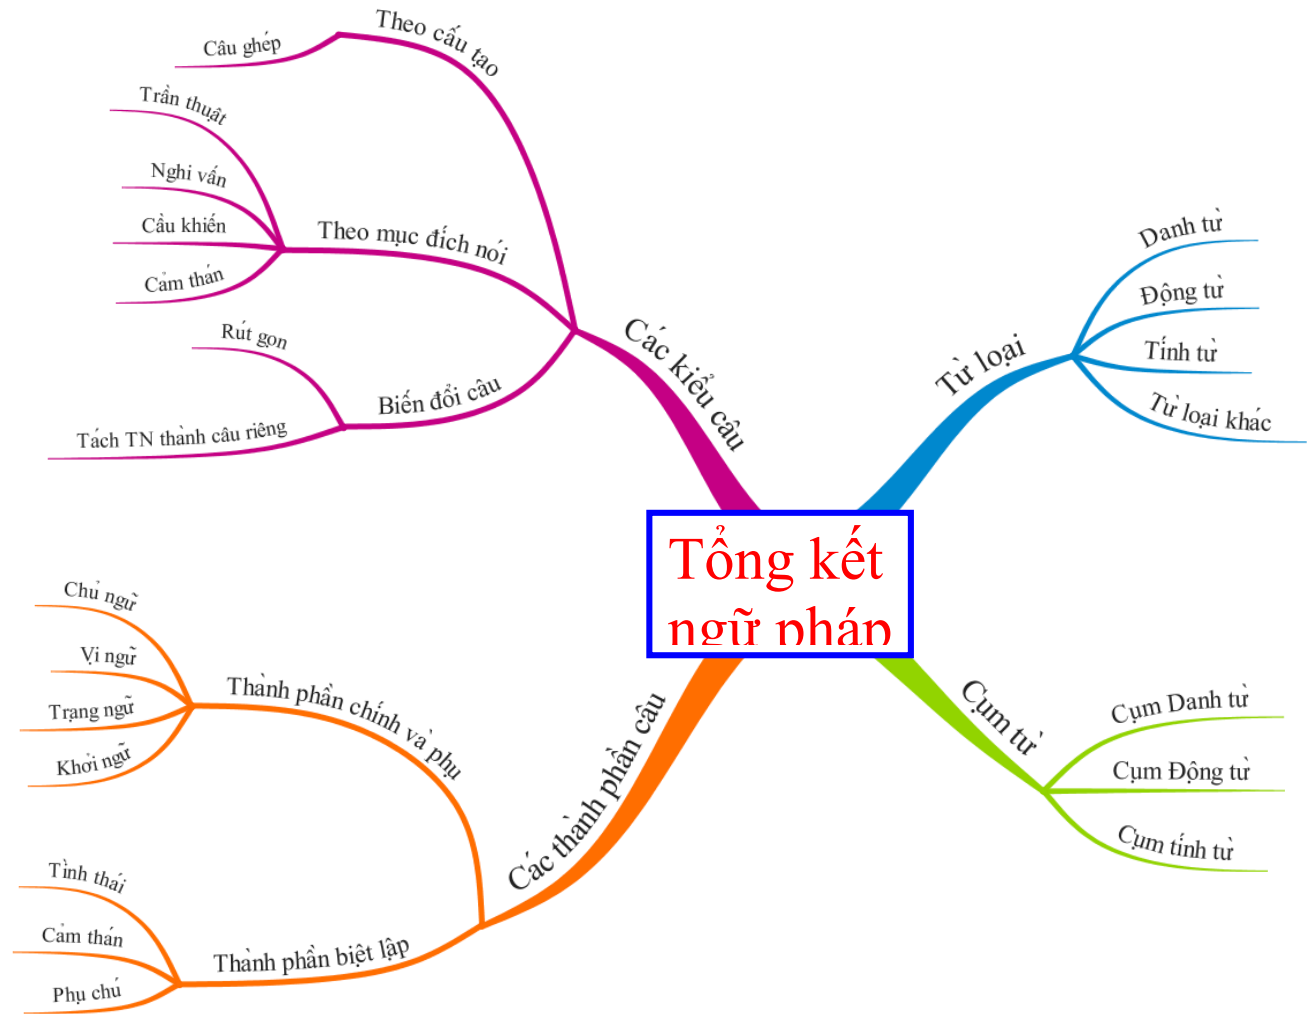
Tổng kết ngữ pháp

Các kiểu câu
Theo cấu tạo
Câu ghép
Theo mục đích nói
Trần thuật
Nghi vấn
Cầu khiến
Cảm thán
Biến đổi câu
Rút gọn
Tách TN thành câu riêng

Từ loại
Danh từ
Động từ
Tính từ
Từ loại khác

Cụm từ
Cụm Danh từ
Cụm Động từ
Cụm tính từ

Các thành phần câu
Thành phần chính và phụ
Chủ ngữ
Vị ngữ
Trạng ngữ
Khởi ngữ
Thành phần biệt lập
Tình thái
Cảm thán
Phụ chú